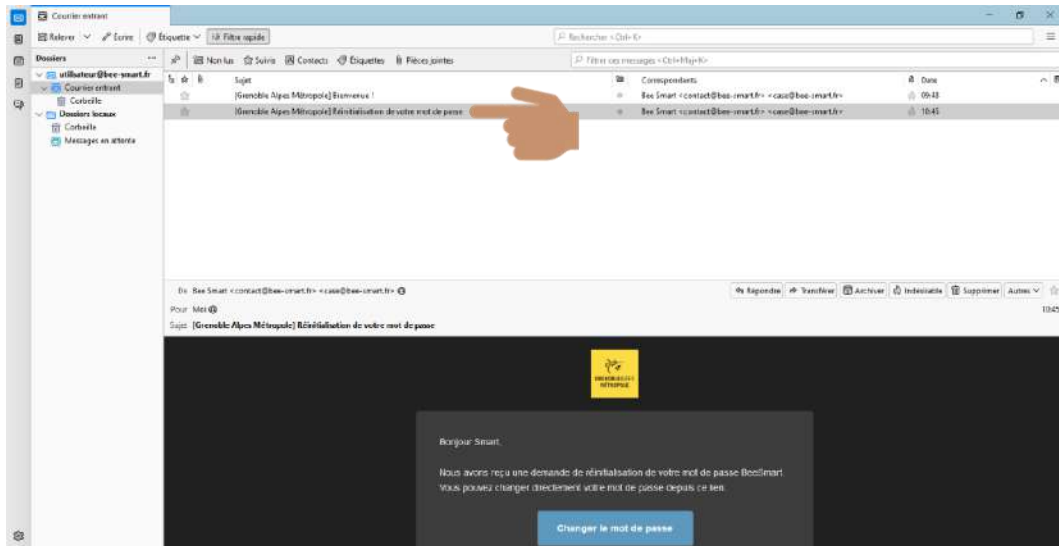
Courrier entrant

Relever | Écrire | Étiquette | Filtre rapide

Rechercher <Ctrl+K>

Dossiers

utilisateur@bee-smart.fr
Courrier entrant
Corbeille
Dossiers locaux
Corbeille
Messages en attente

Non lus | Suivis | Contacts | Étiquettes | Pièces jointes

Filtrer ces messages <Ctrl+Maj+K>

| Sujet | Correspondants | Date |
|---|---|---|
| [Grenoble Alpes Métropole] Bienvenue ! | Bee Smart <contact@bee-smart.fr> <case@bee-smart.fr> | 09:48 |
| [Grenoble Alpes Métropole] Réinitialisation de votre mot de passe | Bee Smart <contact@bee-smart.fr> <case@bee-smart.fr> | 10:45 |

De Bee Smart <contact@bee-smart.fr> <case@bee-smart.fr>

Répondre | Transférer | Archiver | Indésirable | Supprimer | Autres

Pour Moi

10:45

Sujet [Grenoble Alpes Métropole] Réinitialisation de votre mot de passe

GRENOBLE ALPES MÉTROPOLE

Bonjour Smart,

Nous avons reçu une demande de réinitialisation de votre mot de passe BeeSmart.
Vous pouvez changer directement votre mot de passe depuis ce lien.

Changer le mot de passe